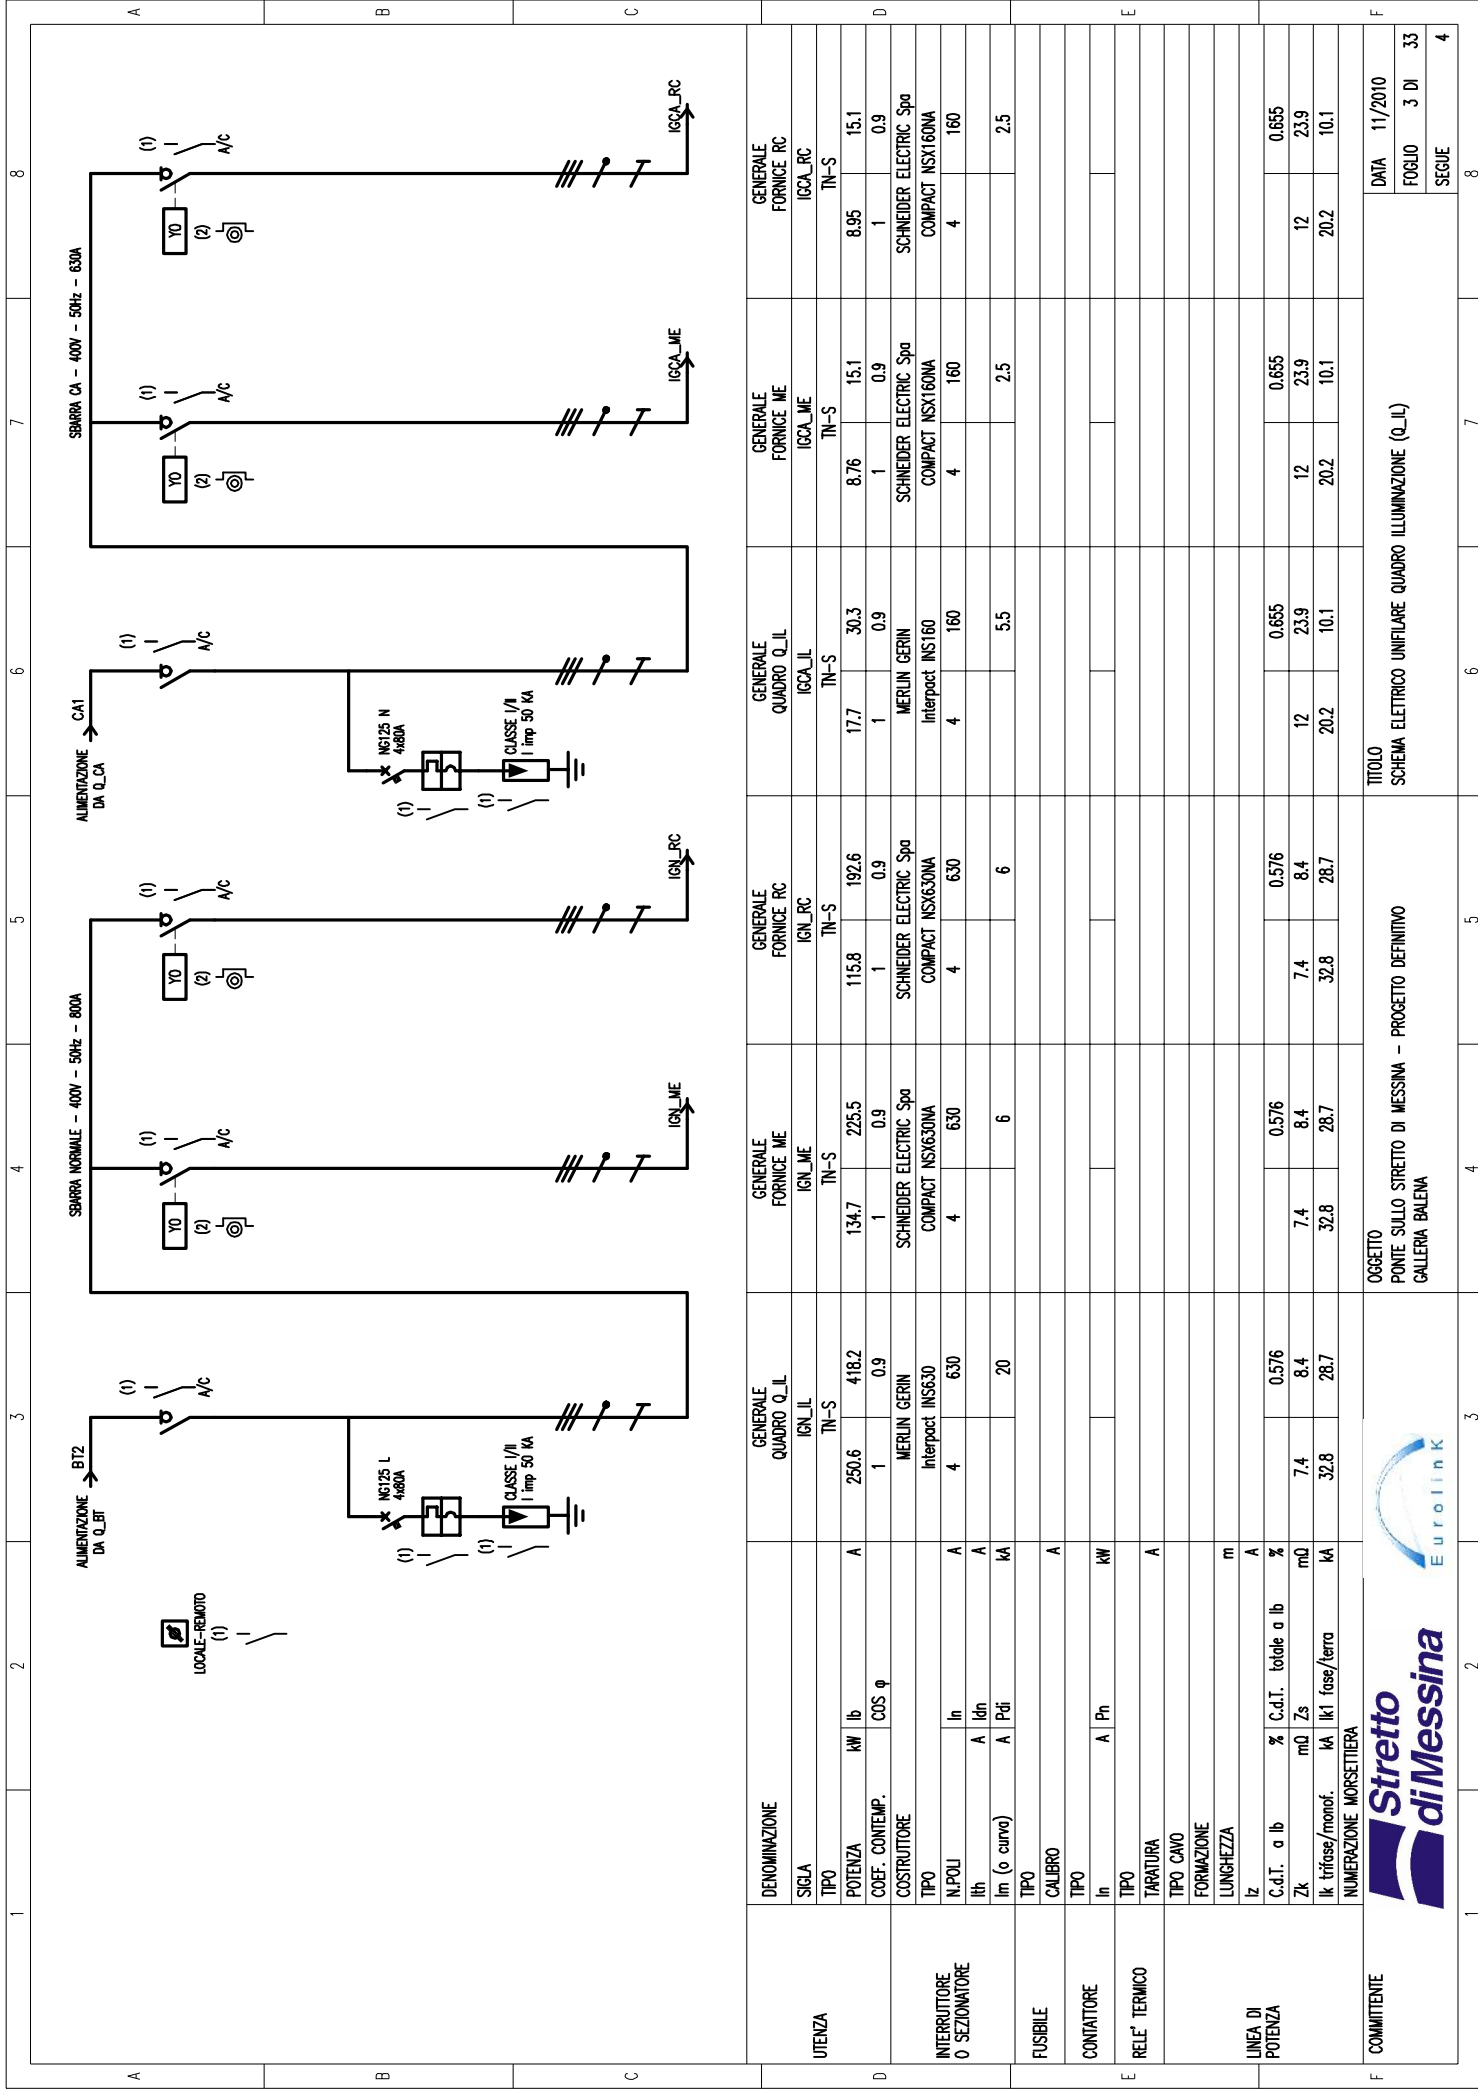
A B C D E F
8 7 6 5 4 3 2 1

SBARRA CA - 400V - 50Hz - 630A
SBARRA NORMALE - 400V - 50Hz - 800A

ALIMENTAZIONE DA Q_BT BT2
ALIMENTAZIONE DA Q_CA CA1

LOCALE-REMOTO (1)

NG125 L 4x80A
NG125 N 4x80A
CLASSE I/II I imp 50 KA
CLASSE I/II I imp 50 KA

YO (1) (2) A/C

IGN_ME IGN_RC IGCA_ME IGCA_RC

| | | | GENERALE QUADRO Q_IL | GENERALE FORNICE ME | GENERALE FORNICE RC | GENERALE QUADRO Q_IL | GENERALE FORNICE ME | GENERALE FORNICE RC |
|---|---|---|---|---|---|---|---|---|
| UTENZA | DENOMINAZIONE | | | | | | | |
| | SIGLA | | IGN_IL | IGN_ME | IGN_RC | IGCA_IL | IGCA_ME | IGCA_RC |
| | TIPO | | TN-S | TN-S | TN-S | TN-S | TN-S | TN-S |
| | POTENZA kW \| Ib | A | 250.6 \| 418.2 | 134.7 \| 225.5 | 115.8 \| 192.6 | 17.7 \| 30.3 | 8.76 \| 15.1 | 8.95 \| 15.1 |
| | COEF. CONTEMP. \| COS φ | | 1 \| 0.9 | 1 \| 0.9 | 1 \| 0.9 | 1 \| 0.9 | 1 \| 0.9 | 1 \| 0.9 |
| INTERRUTTORE O SEZIONATORE | COSTRUTTORE | | MERLIN GERIN | SCHNEIDER ELECTRIC Spa | SCHNEIDER ELECTRIC Spa | MERLIN GERIN | SCHNEIDER ELECTRIC Spa | SCHNEIDER ELECTRIC Spa |
| | TIPO | | Interpact INS630 | COMPACT NSX630NA | COMPACT NSX630NA | Interpact INS160 | COMPACT NSX160NA | COMPACT NSX160NA |
| | N.POLI \| In | A | 4 \| 630 | 4 \| 630 | 4 \| 630 | 4 \| 160 | 4 \| 160 | 4 \| 160 |
| | Ith A \| Idn | A | | | | | | |
| | Im (o curva) A \| Pdi | kA | 20 | 6 | 6 | 5.5 | 2.5 | 2.5 |
| FUSIBILE | TIPO | | | | | | | |
| | CALIBRO | A | | | | | | |
| CONTATTORE | TIPO | | | | | | | |
| | In A \| Pn | kW | | | | | | |
| RELE' TERMICO | TIPO | | | | | | | |
| | TARATURA | A | | | | | | |
| LINEA DI POTENZA | TIPO CAVO | | | | | | | |
| | FORMAZIONE | | | | | | | |
| | LUNGHEZZA | m | | | | | | |
| | Iz | A | | | | | | |
| | C.d.T. a Ib % \| C.d.T. totale a Ib | % | 0.576 | 0.576 | 0.576 | 0.655 | 0.655 | 0.655 |
| | Zk mΩ \| Zs | mΩ | 7.4 \| 8.4 | 7.4 \| 8.4 | 7.4 \| 8.4 | 12 \| 23.9 | 12 \| 23.9 | 12 \| 23.9 |
| | Ik trifase/monof. kA \| Ik1 fase/terra | kA | 32.8 \| 28.7 | 32.8 \| 28.7 | 32.8 \| 28.7 | 20.2 \| 10.1 | 20.2 \| 10.1 | 20.2 \| 10.1 |
| | NUMERAZIONE MORSETTIERA | | | | | | | |

COMMITTENTE
Stretto di Messina
Eurolink
OGGETTO
PONTE SULLO STRETTO DI MESSINA - PROGETTO DEFINITIVO
GALLERIA BALENA
TITOLO
SCHEMA ELETTRICO UNIFILARE QUADRO ILLUMINAZIONE (Q_IL)
DATA 11/2010
FOGLIO 3 DI 33
SEGUE 4